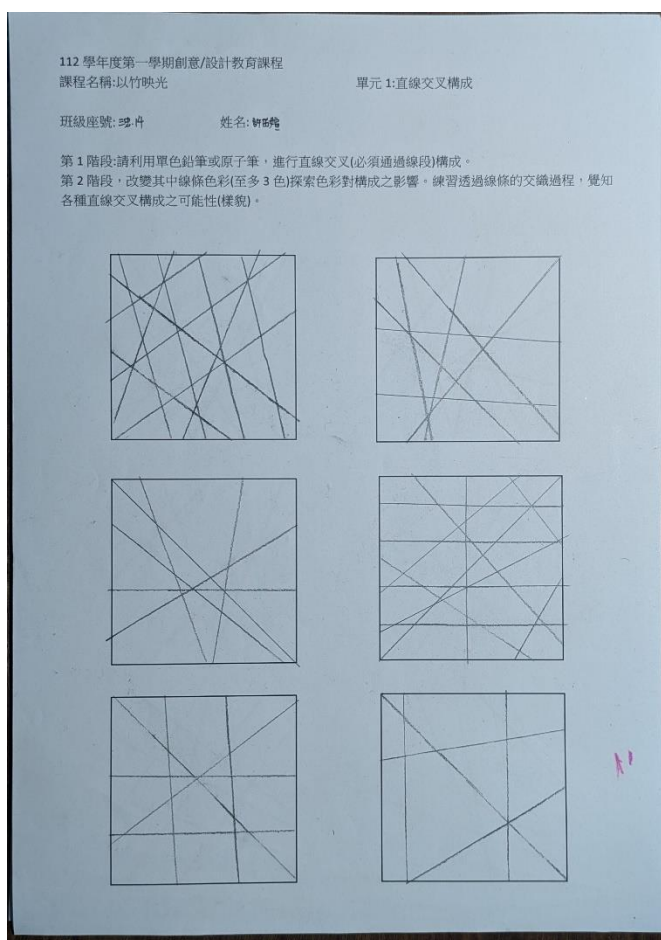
112 學年度第一學期創意/設計教育課程
課程名稱:以竹映光　　　　　　　　　　　　單元 1:直線交叉構成

班級座號: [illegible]　　　　姓名: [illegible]

第 1 階段:請利用單色鉛筆或原子筆，進行直線交叉(必須通過線段)構成。
第 2 階段，改變其中線條色彩(至多 3 色)探索色彩對構成之影響。練習透過線條的交織過程，覺知各種直線交叉構成之可能性(樣貌)。

A⁺